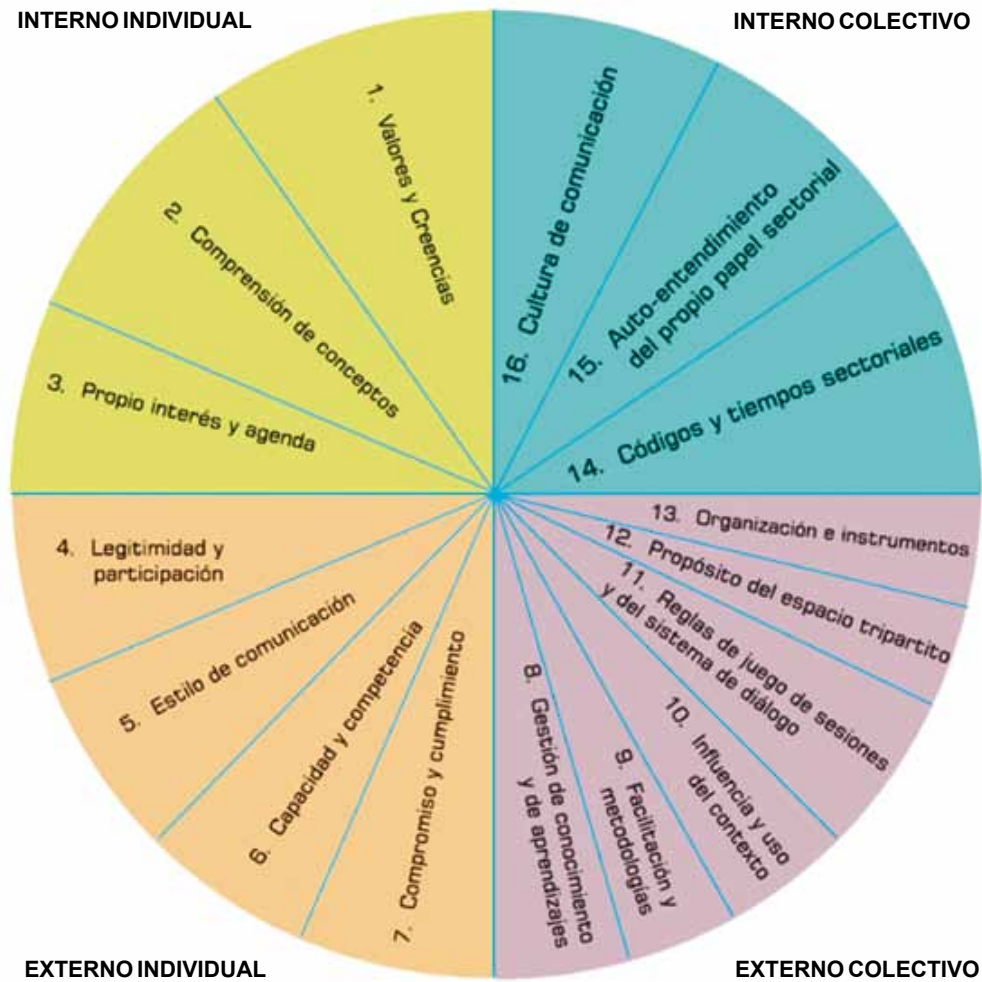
INTERNO INDIVIDUAL

INTERNO COLECTIVO

1. Valores y Creencias

2. Comprensión de conceptos

3. Propio interés y agenda

16. Cultura de comunicación

15. Auto-entendimiento del propio papel sectorial

14. Códigos y tiempos sectoriales

4. Legitimidad y participación

5. Estilo de comunicación

6. Capacidad y competencia

7. Compromiso y cumplimiento

13. Organización e instrumentos

12. Propósito del espacio tripartito

11. Reglas de juego de sesiones y del sistema de diálogo

10. Influencia y uso del contexto

9. Facilitación y metodologías

8. Gestión de conocimiento y de aprendizajes

EXTERNO INDIVIDUAL

EXTERNO COLECTIVO